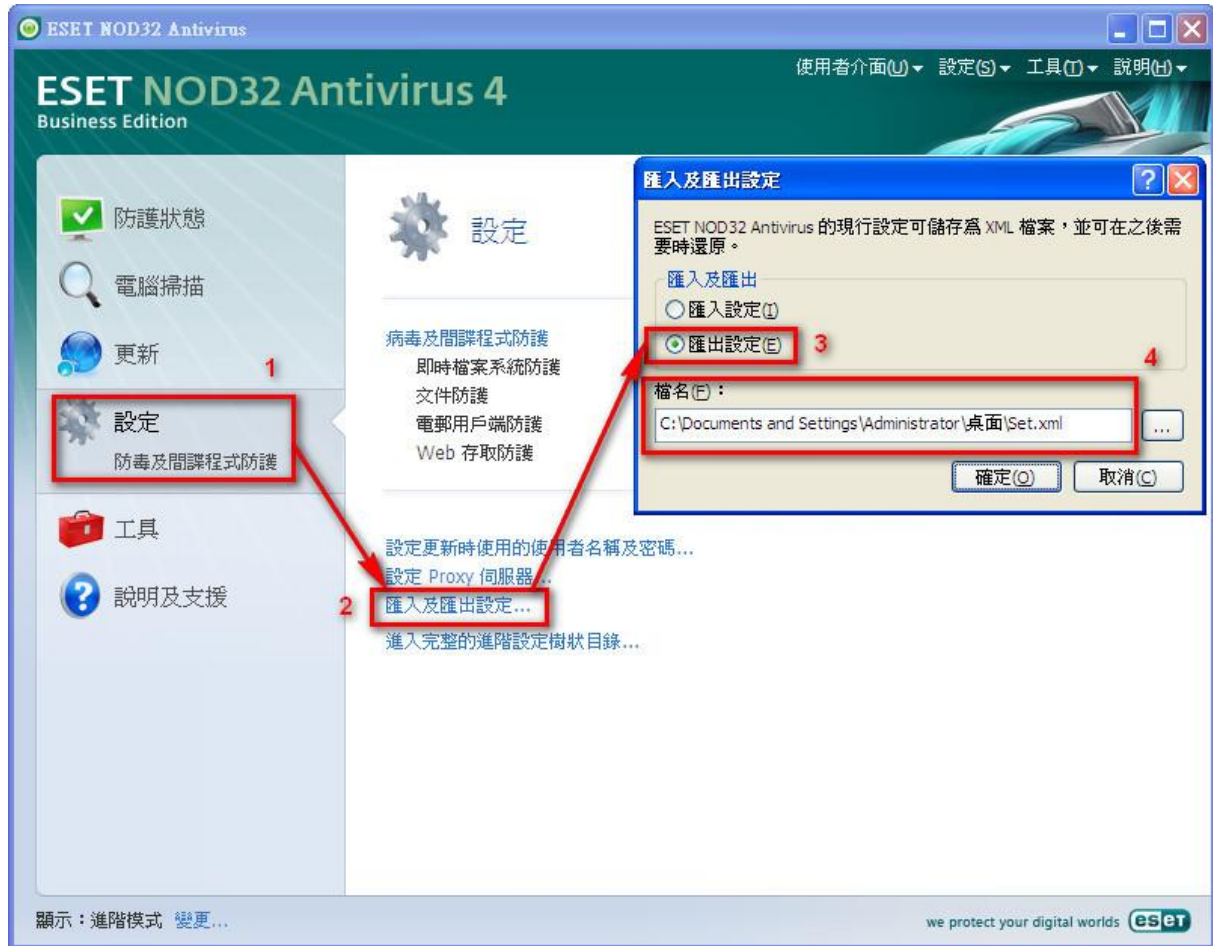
ESET NOD32 Antivirus

ESET NOD32 Antivirus 4
Business Edition

使用者介面(U) ▾ 設定(S) ▾ 工具(T) ▾ 說明(H) ▾

防護狀態
電腦掃描
更新
1
設定
防毒及間諜程式防護
工具
說明及支援

設定

病毒及間諜程式防護
即時檔案系統防護
文件防護
電郵用戶端防護
Web 存取防護

設定更新時使用的使用者名稱及密碼...
設定 Proxy 伺服器...
2
匯入及匯出設定...
進入完整的進階設定樹狀目錄...

匯入及匯出設定

ESET NOD32 Antivirus 的現行設定可儲存爲 XML 檔案，並可在之後需要時還原。

匯入及匯出
匯入設定(I)
匯出設定(E)
3
4
檔名(F)：
C:\Documents and Settings\Administrator\桌面\Set.xml
...
確定(O)
取消(C)

顯示：進階模式 變更...

we protect your digital worlds eset